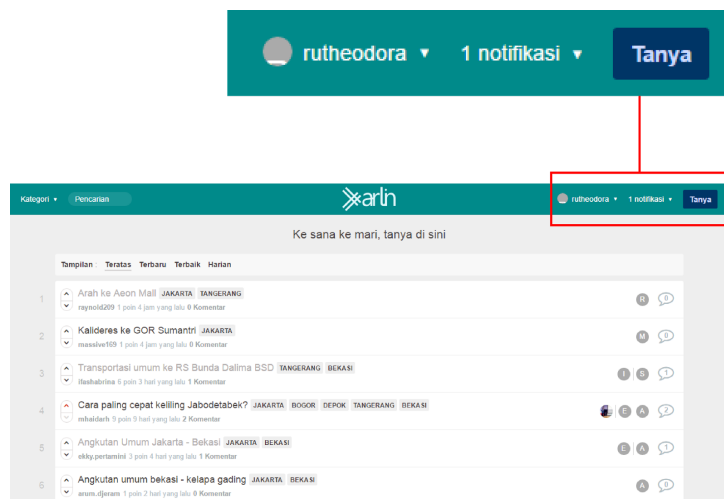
rutheodora ▼ 1 notifikasi ▼ Tanya

Kategori ▼ Pencarian

xarln

rutheodora ▼ 1 notifikasi ▼ Tanya

Ke sana ke mari, tanya di sini

Tampilan Teratas Terbaru Terbaik Harian

1 Arah ke Aeon Mall JAKARTA TANGERANG
raynold209 1 poin 4 jam yang lalu 0 Komentar
R 0

2 Kalideres ke GOR Sumantri JAKARTA
massive169 1 poin 4 jam yang lalu 0 Komentar
M 0

3 Transportasi umum ke RS Bunda Dalima BSD TANGERANG BEKASI
ifashabrina 6 poin 3 hari yang lalu 1 Komentar
I S 1

4 Cara paling cepat keliling Jabodetabek? JAKARTA BOGOR DEPOK TANGERANG BEKASI
mhaidarh 9 poin 9 hari yang lalu 2 Komentar
E A 2

5 Angkutan Umum Jakarta - Bekasi JAKARTA BEKASI
ekky.pertamini 3 poin 4 hari yang lalu 1 Komentar
E A 1

6 Angkutan umum bekasi - kelapa gading JAKARTA BEKASI
arum.djeram 1 poin 2 hari yang lalu 0 Komentar
A 0